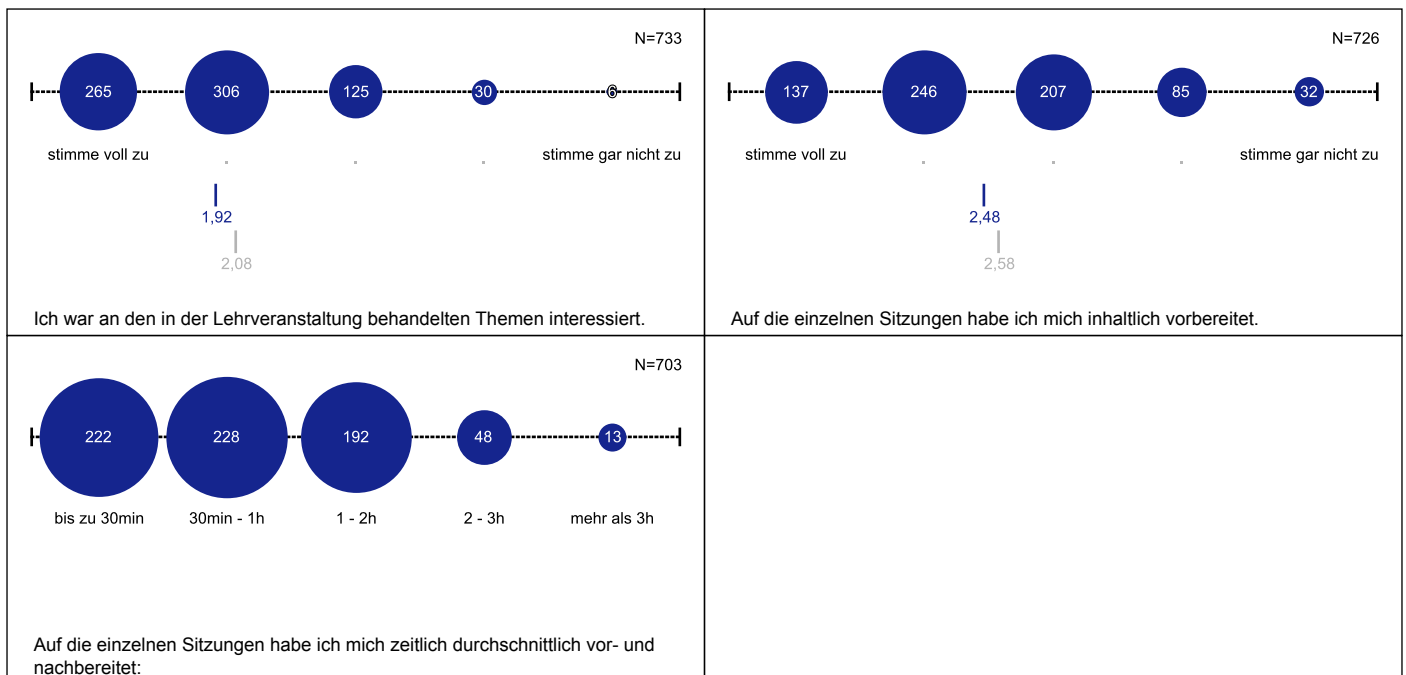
N=733

265 306 125 30 6

stimme voll zu . . . stimme gar nicht zu

1,92

2,08

Ich war an den in der Lehrveranstaltung behandelten Themen interessiert.

N=726

137 246 207 85 32

stimme voll zu . . . stimme gar nicht zu

2,48

2,58

Auf die einzelnen Sitzungen habe ich mich inhaltlich vorbereitet.

N=703

222 228 192 48 13

bis zu 30min 30min - 1h 1 - 2h 2 - 3h mehr als 3h

Auf die einzelnen Sitzungen habe ich mich zeitlich durchschnittlich vor- und nachbereitet: